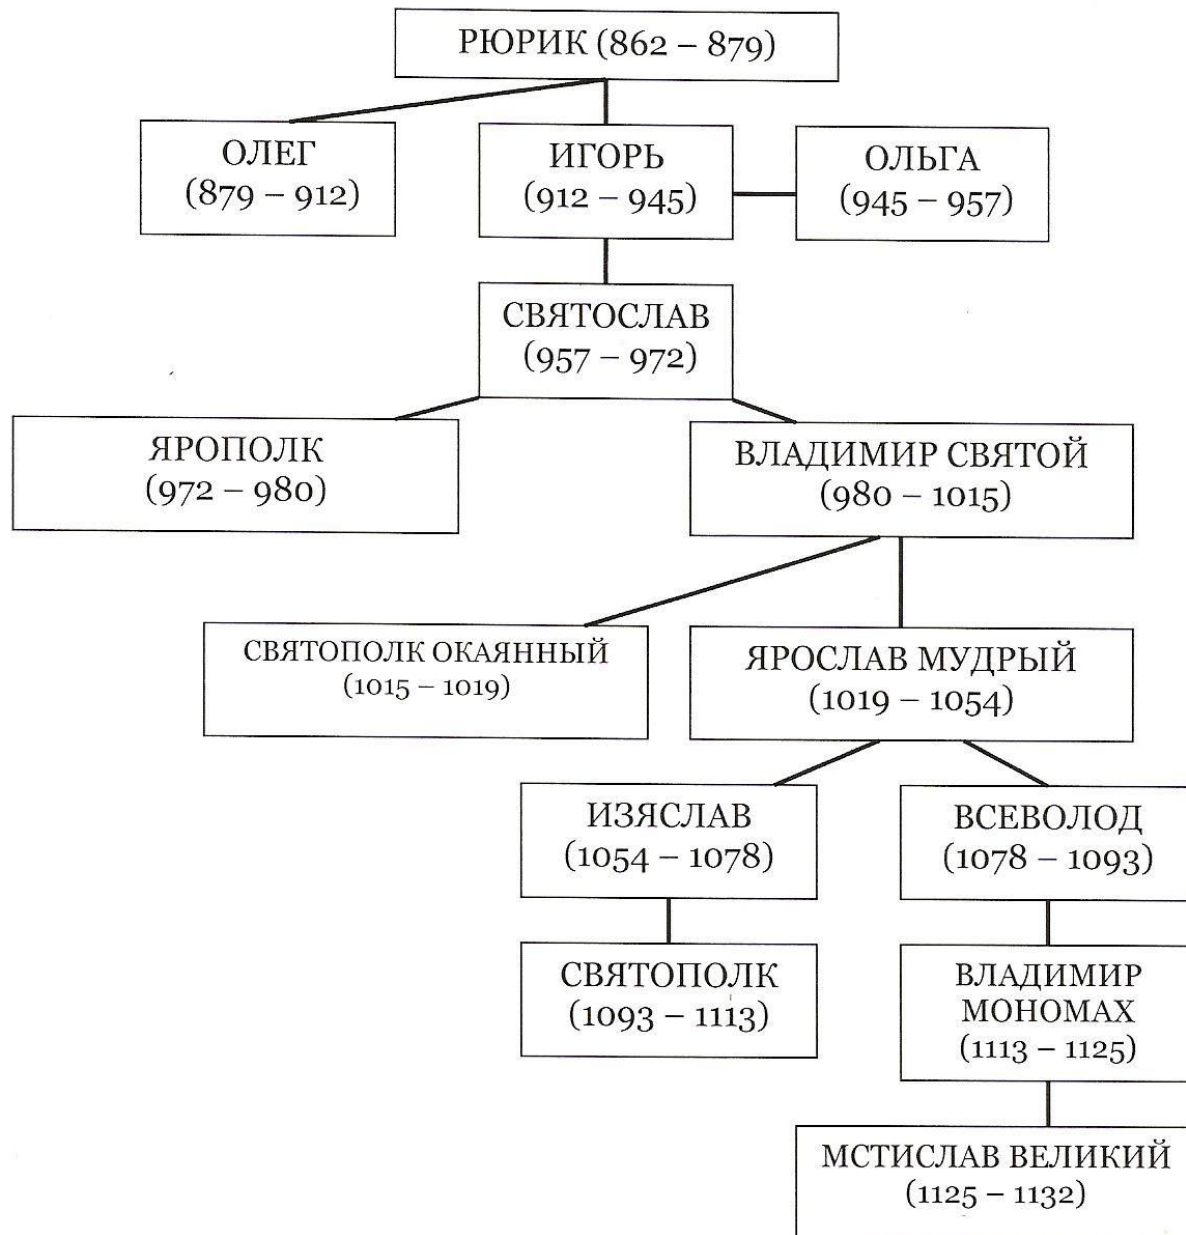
РЮРИК (862 – 879)

ОЛЕГ (879 – 912)

ИГОРЬ (912 – 945)

ОЛЬГА (945 – 957)

СВЯТОСЛАВ (957 – 972)

ЯРОПОЛК (972 – 980)

ВЛАДИМИР СВЯТОЙ (980 – 1015)

СВЯТОПОЛК ОКАЯННЫЙ (1015 – 1019)

ЯРОСЛАВ МУДРЫЙ (1019 – 1054)

ИЗЯСЛАВ (1054 – 1078)

ВСЕВОЛОД (1078 – 1093)

СВЯТОПОЛК (1093 – 1113)

ВЛАДИМИР МОНОМАХ (1113 – 1125)

МСТИСЛАВ ВЕЛИКИЙ (1125 – 1132)